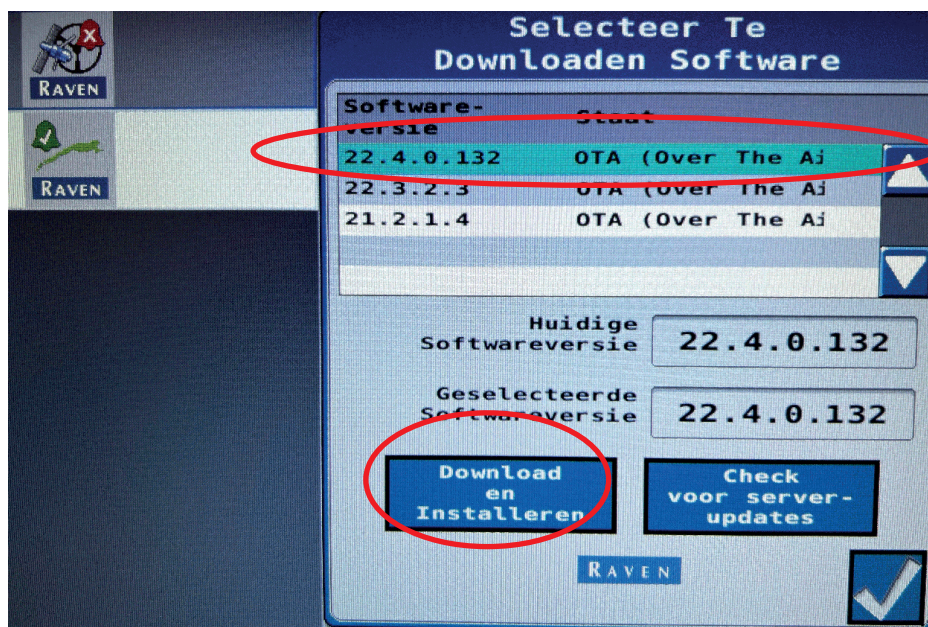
RAVEN

RAVEN

Selecteer Te Downloaden Software

| Software-versie | Staat |
|---|---|
| 22.4.0.132 | OTA (Over The Ai |
| 22.3.2.3 | OTA (Over The Ai |
| 21.2.1.4 | OTA (Over The Ai |

Huidige Softwareversie 22.4.0.132

Geselecteerde Softwareversie 22.4.0.132

Download en Installeren

Check voor server-updates

RAVEN